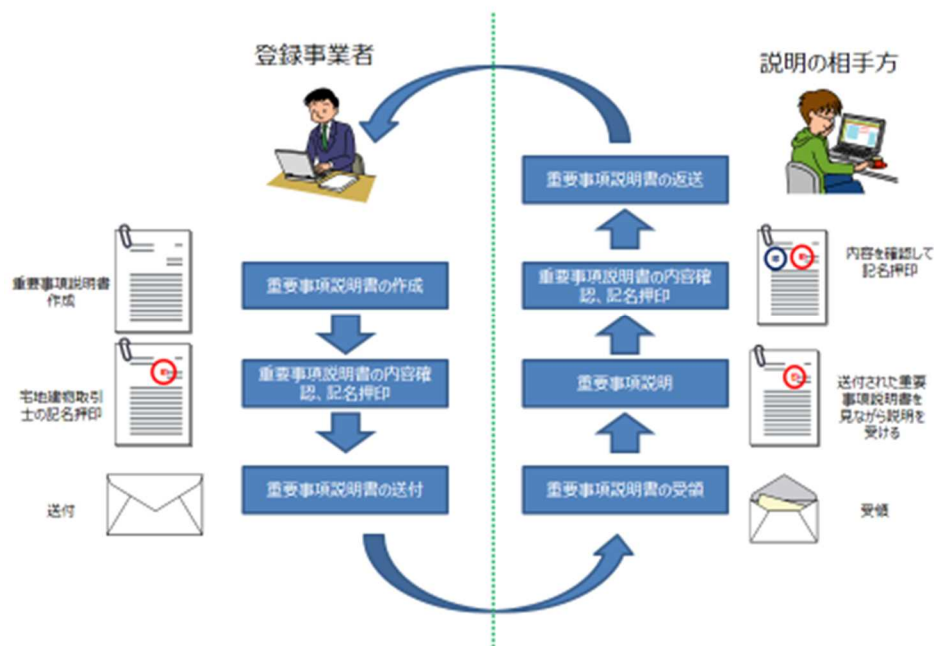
登録事業者

説明の相手方

重要事項説明書の返送

重要事項説明書作成

重要事項説明書の作成

重要事項説明書の内容確認、記名押印

内容を確認して記名押印

宅地建物取引士の記名押印

重要事項説明書の内容確認、記名押印

重要事項説明

送付された重要事項説明書を見ながら説明を受ける

送付

重要事項説明書の送付

重要事項説明書の受領

受領